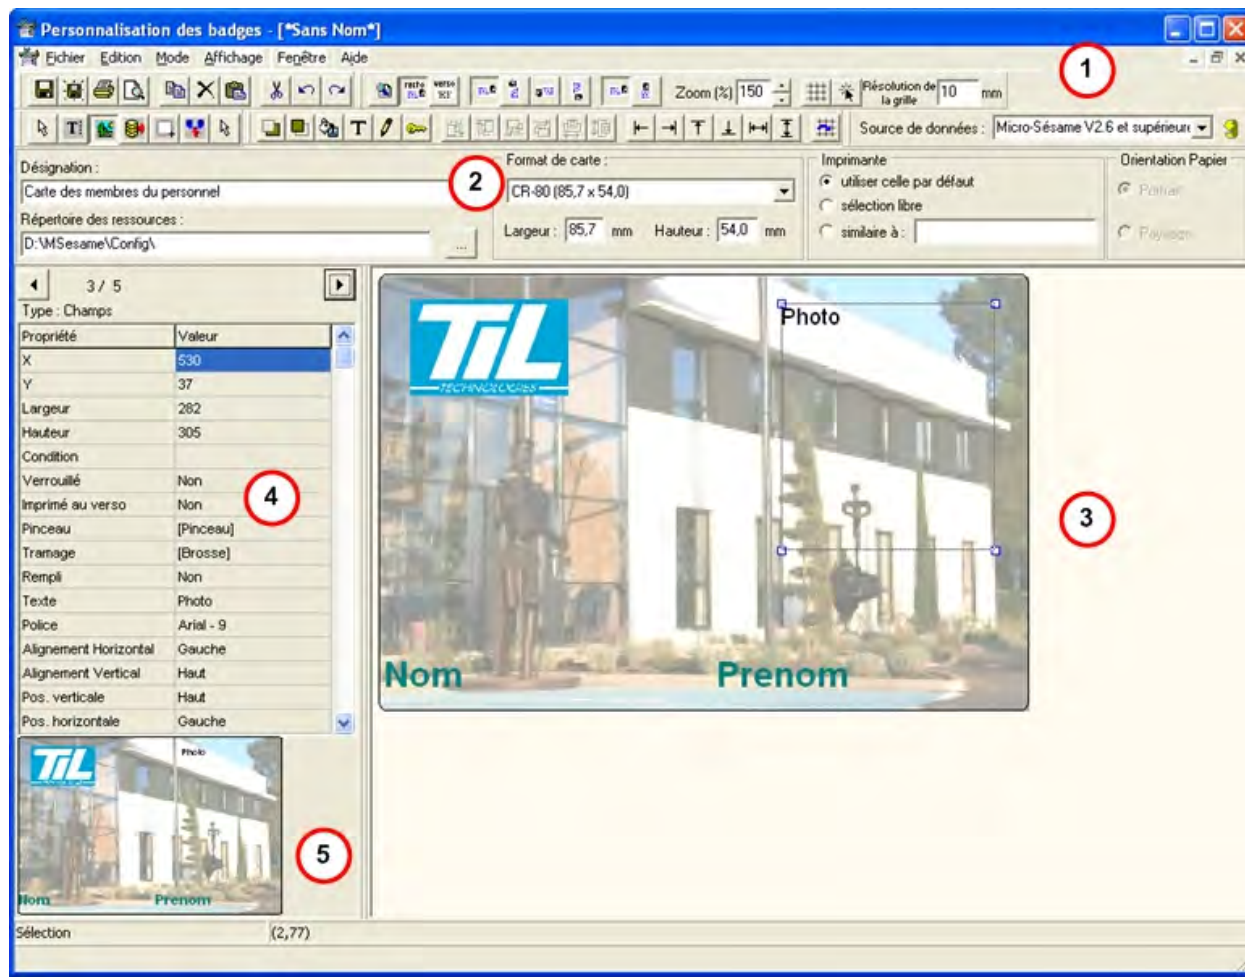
Personnalisation des badges - [*Sans Nom*]

Fichier Edition Mode Affichage Fenêtre Aide

Zoom (%) 150 Résolution de la grille 10 mm

Source de données : Micro-Sésame V2.6 et supérieur

1

Désignation :
Carte des membres du personnel
Répertoire des ressources :
D:\MSesame\Config\

2

Format de carte :
CR-80 (85,7 x 54,0)
Largeur : 85,7 mm Hauteur : 54,0 mm

Imprimante
utiliser celle par défaut
sélection libre
similaire à :

Orientation Papier
Portrait
Paysage

3 / 5
Type : Champs

| Propriété | Valeur |
|---|---|
| X | 530 |
| Y | 37 |
| Largeur | 282 |
| Hauteur | 305 |
| Condition | |
| Verrouillé | Non |
| Imprimé au verso | Non |
| Pinceau | [Pinceau] |
| Tramage | [Brosse] |
| Rempli | Non |
| Texte | Photo |
| Police | Arial - 9 |
| Alignement Horizontal | Gauche |
| Alignement Vertical | Haut |
| Pos. verticale | Haut |
| Pos. horizontale | Gauche |

4

TIL TECHNOLOGIES

Photo

Nom Prenom

3

TIL

Photo

Nom Prenom

5

Sélection (2,77)